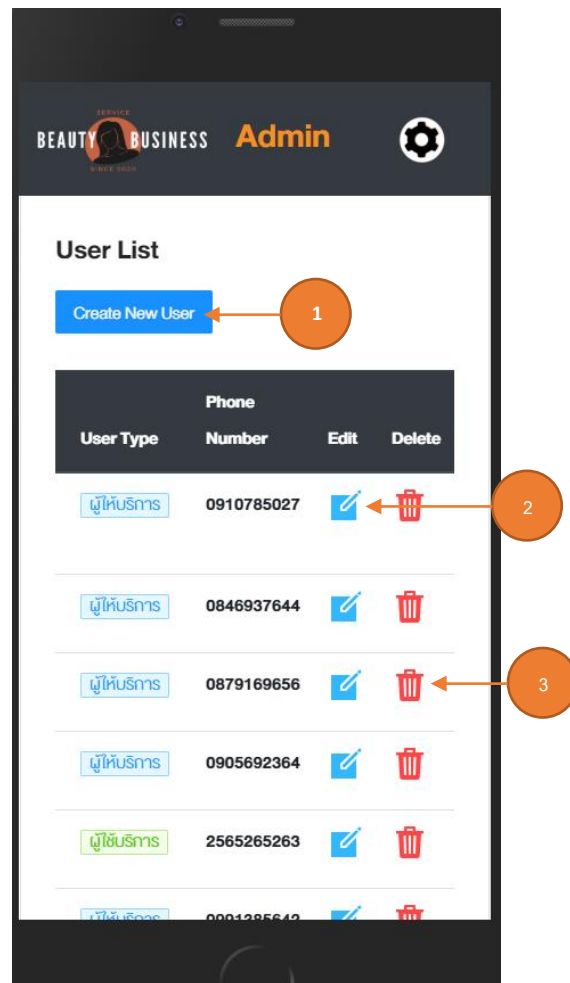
SERVICE
BEAUTY BUSINESS
SINCE 2020
Admin

User List

Create New User

1

| User Type | Phone Number | Edit | Delete |
|---|---|---|---|
| ผู้ให้บริการ | 0910785027 | | |
| ผู้ให้บริการ | 0846937644 | | |
| ผู้ให้บริการ | 0879169656 | | |
| ผู้ให้บริการ | 0905692364 | | |
| ผู้ใช้บริการ | 2565265263 | | |
| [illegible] | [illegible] | | |

2

3